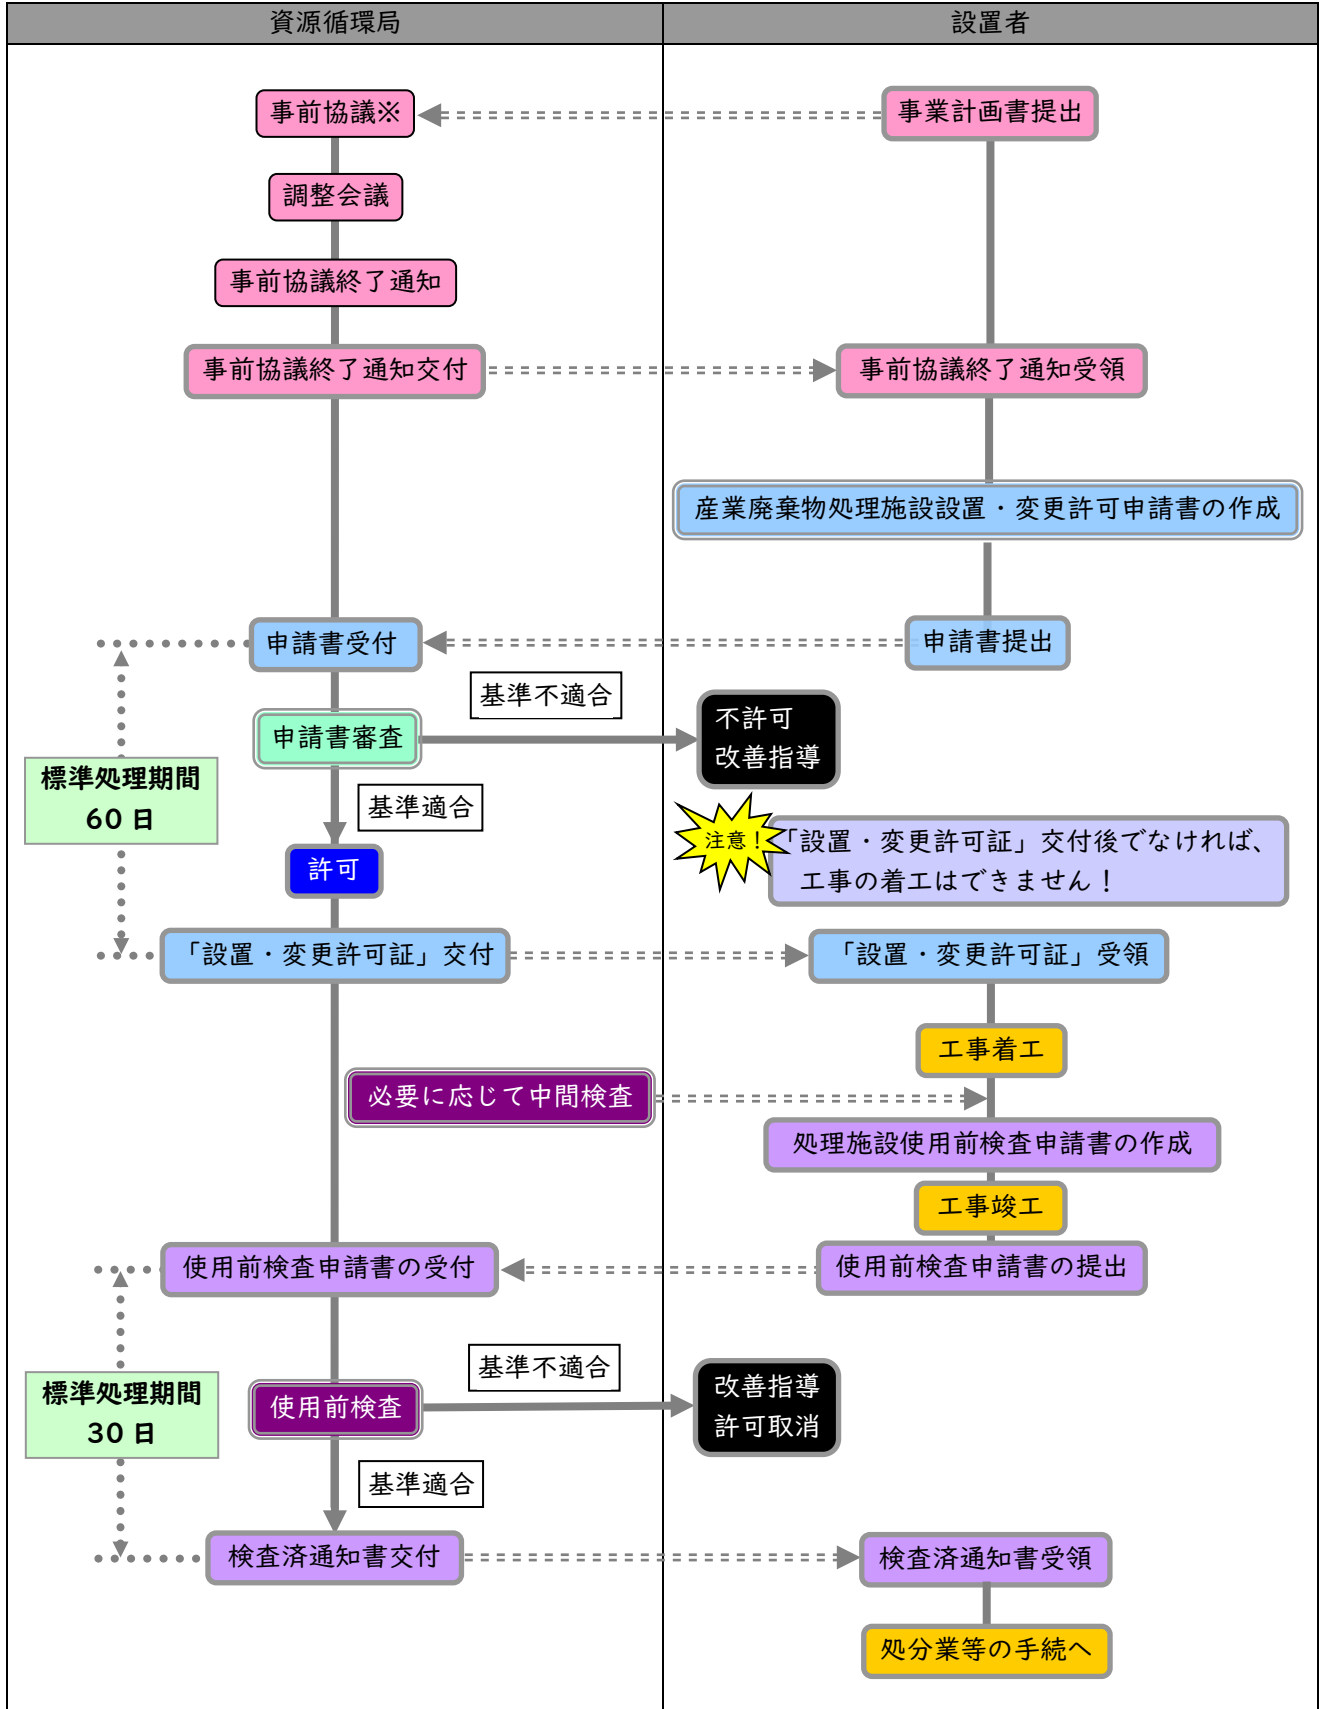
| 資源循環局 | 設置者 |
|---|---|

事前協議※

事業計画書提出

調整会議

事前協議終了通知

事前協議終了通知交付

事前協議終了通知受領

産業廃棄物処理施設設置・変更許可申請書の作成

申請書受付

申請書提出

基準不適合

申請書審査

不許可
改善指導

標準処理期間
60 日

基準適合

注意！

「設置・変更許可証」交付後でなければ、工事の着工はできません！

許可

「設置・変更許可証」交付

「設置・変更許可証」受領

工事着工

必要に応じて中間検査

処理施設使用前検査申請書の作成

工事竣工

使用前検査申請書の受付

使用前検査申請書の提出

基準不適合

標準処理期間
30 日

使用前検査

改善指導
許可取消

基準適合

検査済通知書交付

検査済通知書受領

処分業等の手続へ